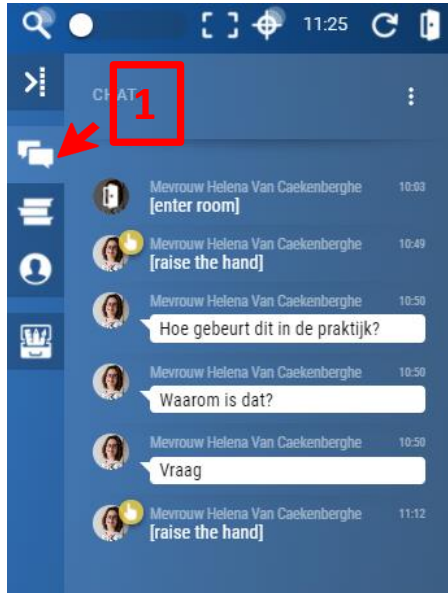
11:25

CHAT 1

Mevrouw Helena Van Caekenberghe 10:03
[enter room]

Mevrouw Helena Van Caekenberghe 10:49
[raise the hand]

Mevrouw Helena Van Caekenberghe 10:50
Hoe gebeurt dit in de praktijk?

Mevrouw Helena Van Caekenberghe 10:50
Waarom is dat?

Mevrouw Helena Van Caekenberghe 10:50
Vraag

Mevrouw Helena Van Caekenberghe 11:12
[raise the hand]